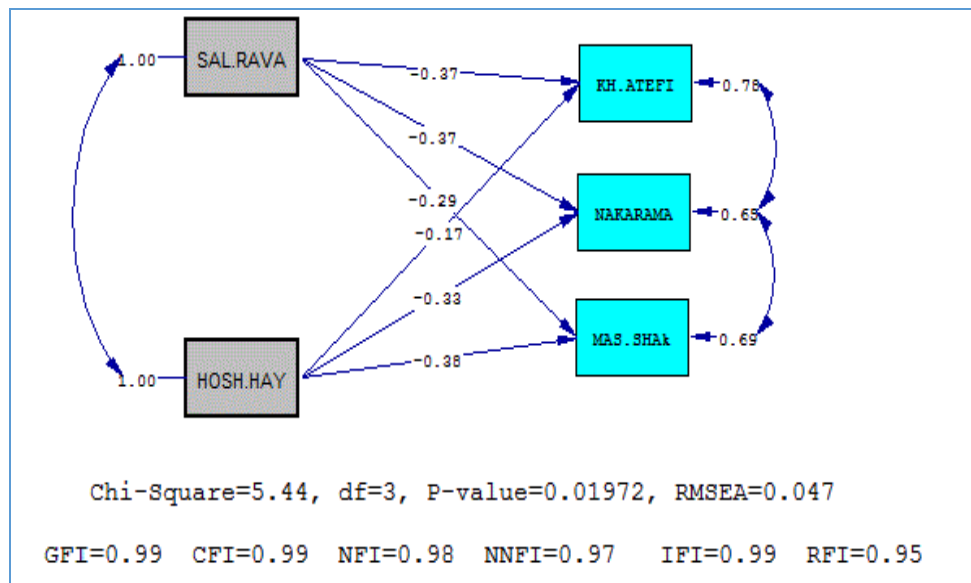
1.00 SAL.RAVA

1.00 HOSH.HAY

-0.37

-0.37

-0.29

-0.17

-0.33

-0.38

KH.ATEFI 0.78

NAKARAMA 0.65

MAS.SHAk 0.69

Chi-Square=5.44, df=3, P-value=0.01972, RMSEA=0.047

GFI=0.99 CFI=0.99 NFI=0.98 NNFI=0.97 IFI=0.99 RFI=0.95